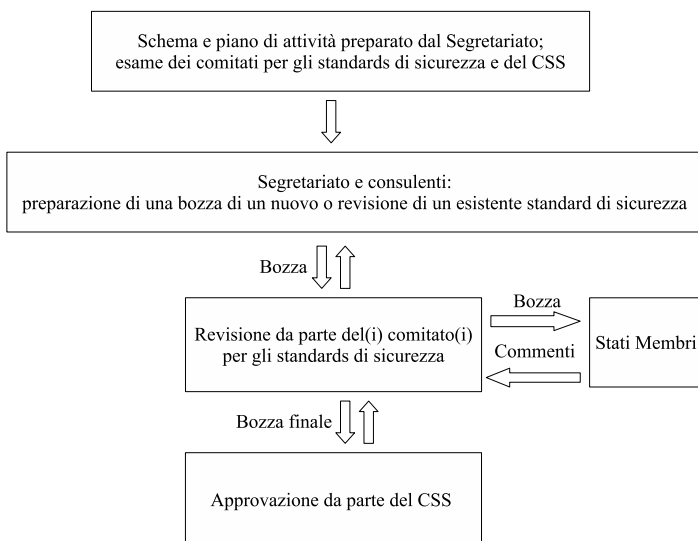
Schema e piano di attività preparato dal Segretariato; esame dei comitati per gli standards di sicurezza e del CSS

Segretariato e consulenti: preparazione di una bozza di un nuovo o revisione di un esistente standard di sicurezza

Bozza

Revisione da parte del(i) comitato(i) per gli standards di sicurezza

Bozza

Commenti

Stati Membri

Bozza finale

Approvazione da parte del CSS